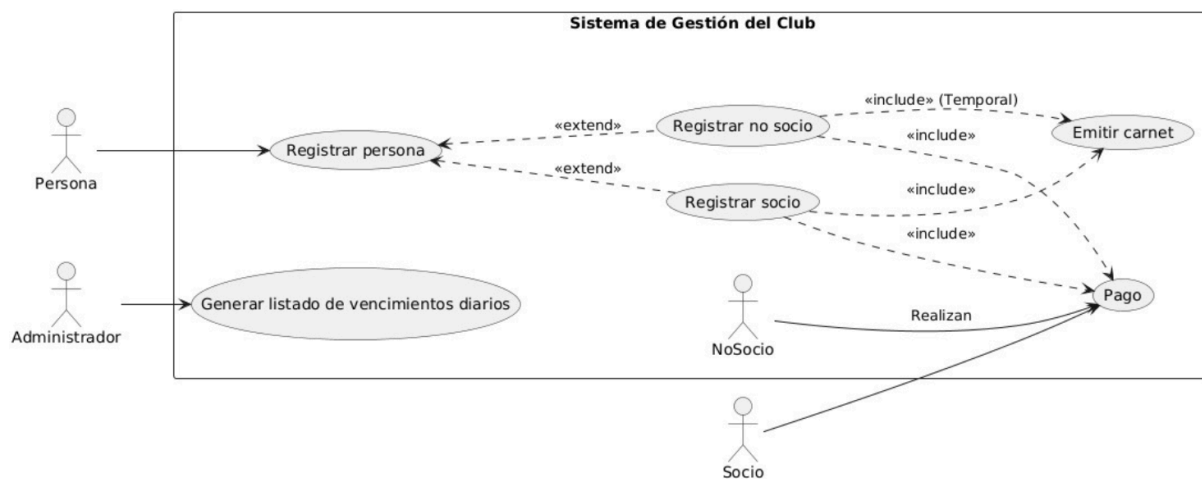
Sistema de Gestión del Club

Persona

Registrar persona

«extend»

Registrar no socio

«include» (Temporal)

Emitir carnet

«include»

«extend»

Registrar socio

«include»

«include»

Administrador

Generar listado de vencimientos diarios

NoSocio

Realizan

Pago

Socio